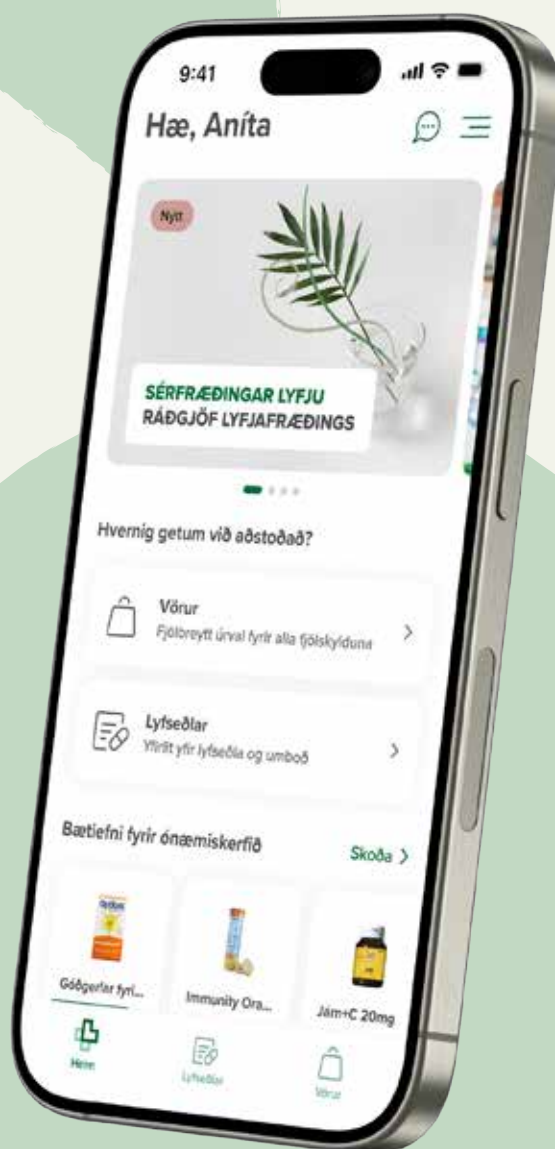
9:41

Hæ, Aníta

Nýtt

SÉRFRÆÐINGAR LYFJU
RÁÐGJÖF LYFJAFRÆÐINGS

Hvernig getum við aðstoðað?

Vörur
Fjölbreytt úrval fyrir alla fjölskylduna

Lyfseðlar
Yfirlit yfir lyfseðla og umboð

Bætiefni fyrir ónæmiskerfið

Skoða >

Góðgerlar fyri...

Immunity Ora...

Járn+C 20mg

Heim

Lyfseðlar

Vörur